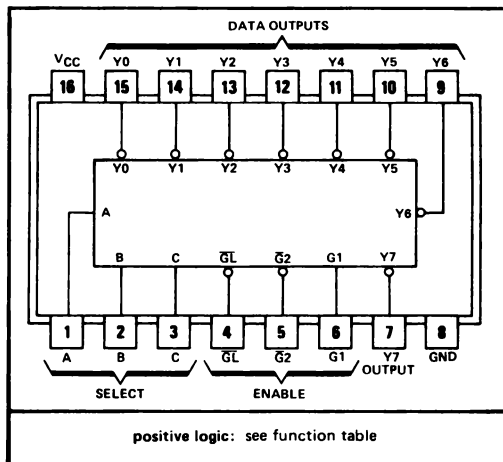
DATA OUTPUTS

$V_{CC}$ Y0 Y1 Y2 Y3 Y4 Y5 Y6

16 15 14 13 12 11 10 9

Y0 Y1 Y2 Y3 Y4 Y5

A

Y6

B C $\overline{GL}$ $\overline{G2}$ G1 Y7

1 2 3 4 5 6 7 8

A B C $\overline{GL}$ $\overline{G2}$ G1 Y7 GND

OUTPUT

SELECT ENABLE

positive logic: see function table